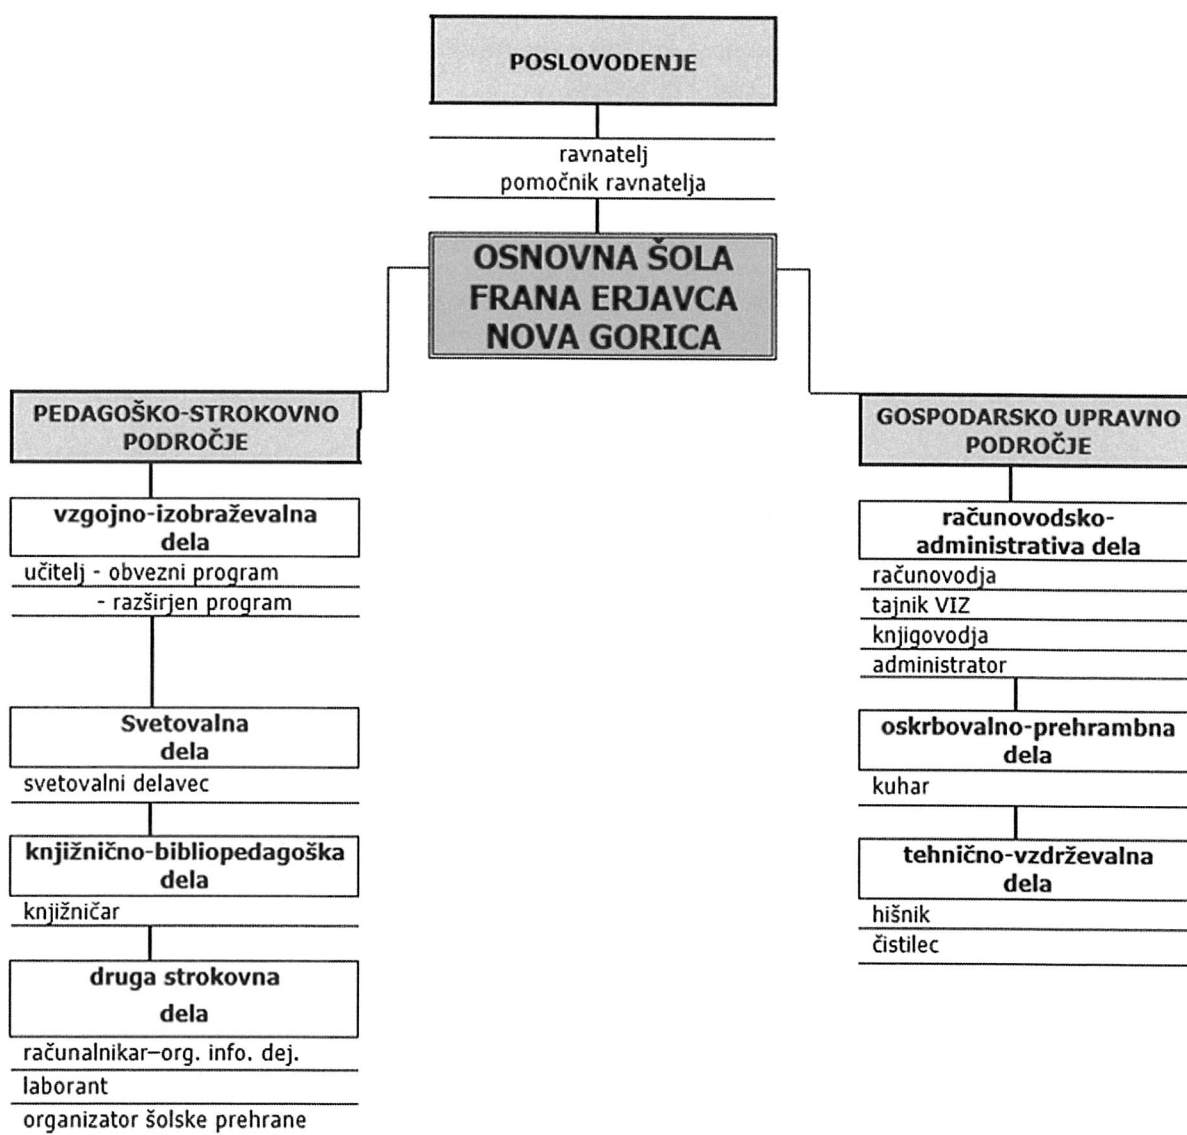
POSLOVODENJE

ravnatelj
pomočnik ravnatelja

OSNOVNA ŠOLA
FRANA ERJAVCA
NOVA GORICA

PEDAGOŠKO-STROKOVNO PODROČJE

vzgojno-izobraževalna dela
učitelj - obvezni program
- razširjen program

Svetovalna dela
svetovalni delavec

knjižnično-bibliopedagoška dela
knjižničar

druga strokovna dela
računalnikar–org. info. dej.
laborant
organizator šolske prehrane

GOSPODARSKO UPRAVNO PODROČJE

računovodsko-administrativa dela
računovodja
tajnik VIZ
knjigovodja
administrator

oskrbovalno-prehrambna dela
kuhar

tehnično-vzdrževalna dela
hišnik
čistilec